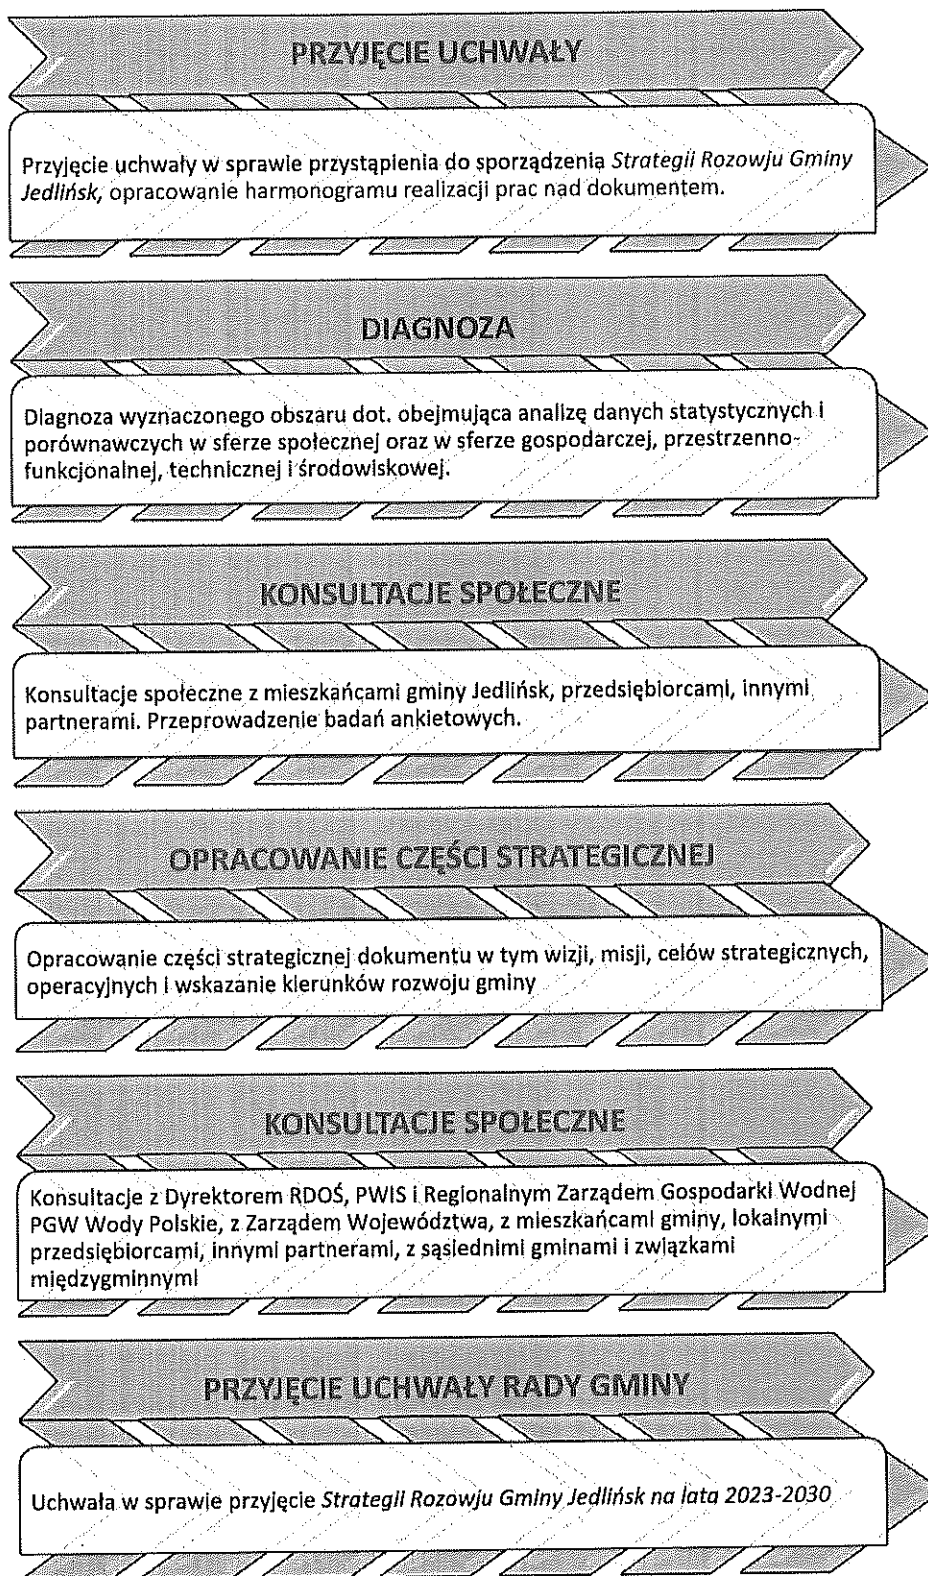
PRZYJĘCIE UCHWAŁY

Przyjęcie uchwały w sprawie przystąpienia do sporządzenia *Strategii Rozowju Gminy Jedlińsk*, opracowanie harmonogramu realizacji prac nad dokumentem.

DIAGNOZA

Diagnoza wyznaczonego obszaru dot. obejmująca analizę danych statystycznych i porównawczych w sferze społecznej oraz w sferze gospodarczej, przestrzenno-funkcjonalnej, technicznej i środowiskowej.

KONSULTACJE SPOŁECZNE

Konsultacje społeczne z mieszkańcami gminy Jedlińsk, przedsiębiorcami, innymi partnerami. Przeprowadzenie badań ankietowych.

OPRACOWANIE CZĘŚCI STRATEGICZNEJ

Opracowanie części strategicznej dokumentu w tym wizji, misji, celów strategicznych, operacyjnych i wskazanie kierunków rozwoju gminy

KONSULTACJE SPOŁECZNE

Konsultacje z Dyrektorem RDOŚ, PWIS i Regionalnym Zarządem Gospodarki Wodnej PGW Wody Polskie, z Zarządem Województwa, z mieszkańcami gminy, lokalnymi przedsiębiorcami, innymi partnerami, z sąsiednimi gminami i związkami międzygminnymi

PRZYJĘCIE UCHWAŁY RADY GMINY

Uchwała w sprawie przyjęcie *Strategii Rozowju Gminy Jedlińsk na lata 2023-2030*